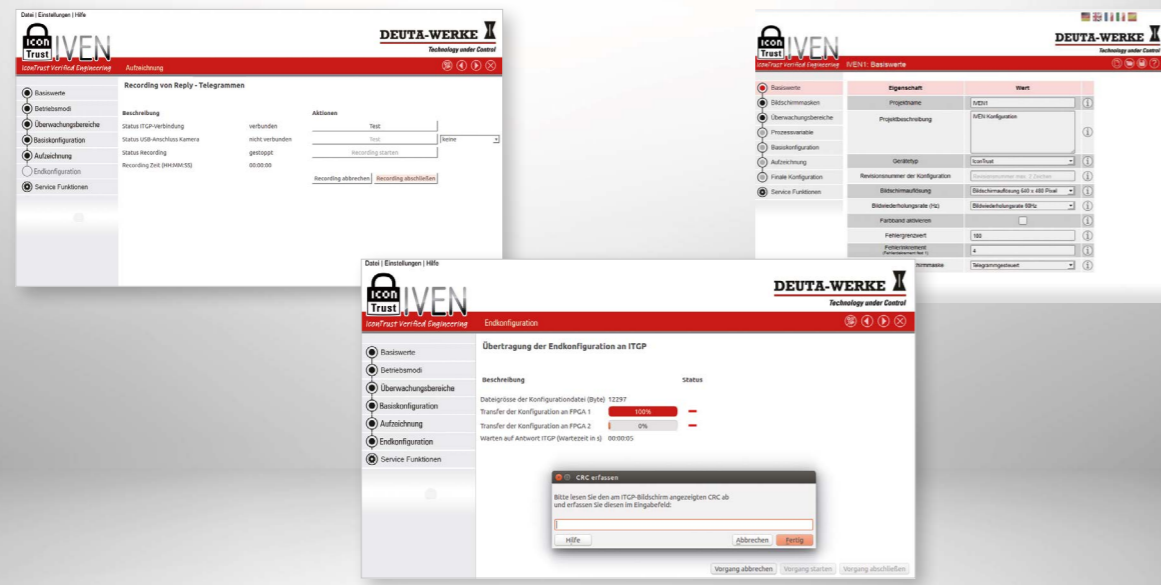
Datei | Einstellungen | Hilfe

ICON Trust IVEN

DEUTA-WERKE
Technology under Control

IconTrust Verified Engineering
Aufzeichnung

Basiswerte
Betriebsmodi
Überwachungsbereiche
Basiskonfiguration
Aufzeichnung
Endkonfiguration
Service Funktionen

Recording von Reply - Telegrammen

Beschreibung
Aktionen

Status ITGP-Verbindung | verbunden | Test
Status USB-Anschluss Kamera | nicht verbunden | Test | keine
Status Recording | gestoppt | Recording starten
Recording Zeit (HH:MM:SS) | 00:00:00

Recording abbrechen
Recording abschließen

ICON Trust IVEN

DEUTA-WERKE
Technology under Control

IconTrust Verified Engineering
IVEN1: Basiswerte

Basiswerte
Bildschirmmasken
Überwachungsbereiche
Prozessvariable
Basiskonfiguration
Aufzeichnung
Finale Konfiguration
Service Funktionen

| Eigenschaft | Wert |
|---|---|
| Projektname | IVEN1 |
| Projektbeschreibung | IVEN Konfiguration |
| Gerätetyp | IconTrust |
| Revisionsnummer der Konfiguration | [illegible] |
| Bildschirmauflösung | Bildschirmauflösung 640 x 480 Pixel |
| Bildwiederholungsrate (Hz) | Bildwiederholungsrate 60Hz |
| Farbband aktivieren | |
| Fehlergrenzwert | 100 |
| Fehlerinkrement | 4 |
| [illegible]chirmmaske | Telegrammgesteuert |

Datei | Einstellungen | Hilfe

ICON Trust IVEN

DEUTA-WERKE
Technology under Control

IconTrust Verified Engineering
Endkonfiguration

Basiswerte
Betriebsmodi
Überwachungsbereiche
Basiskonfiguration
Aufzeichnung
Endkonfiguration
Service Funktionen

Übertragung der Endkonfiguration an ITGP

Beschreibung
Status

Dateigrösse der Konfigurationdatei (Byte) 12297
Transfer der Konfiguration an FPGA 1 | 100%
Transfer der Konfiguration an FPGA 2 | 0%
Warten auf Antwort ITGP (Wartezeit in s) 00:00:05

CRC erfassen
Bitte lesen Sie den am ITGP-Bildschirm angezeigten CRC ab und erfassen Sie diesen im Eingabefeld:

Hilfe
Abbrechen
Fertig

Vorgang abbrechen
Vorgang starten
Vorgang abschließen